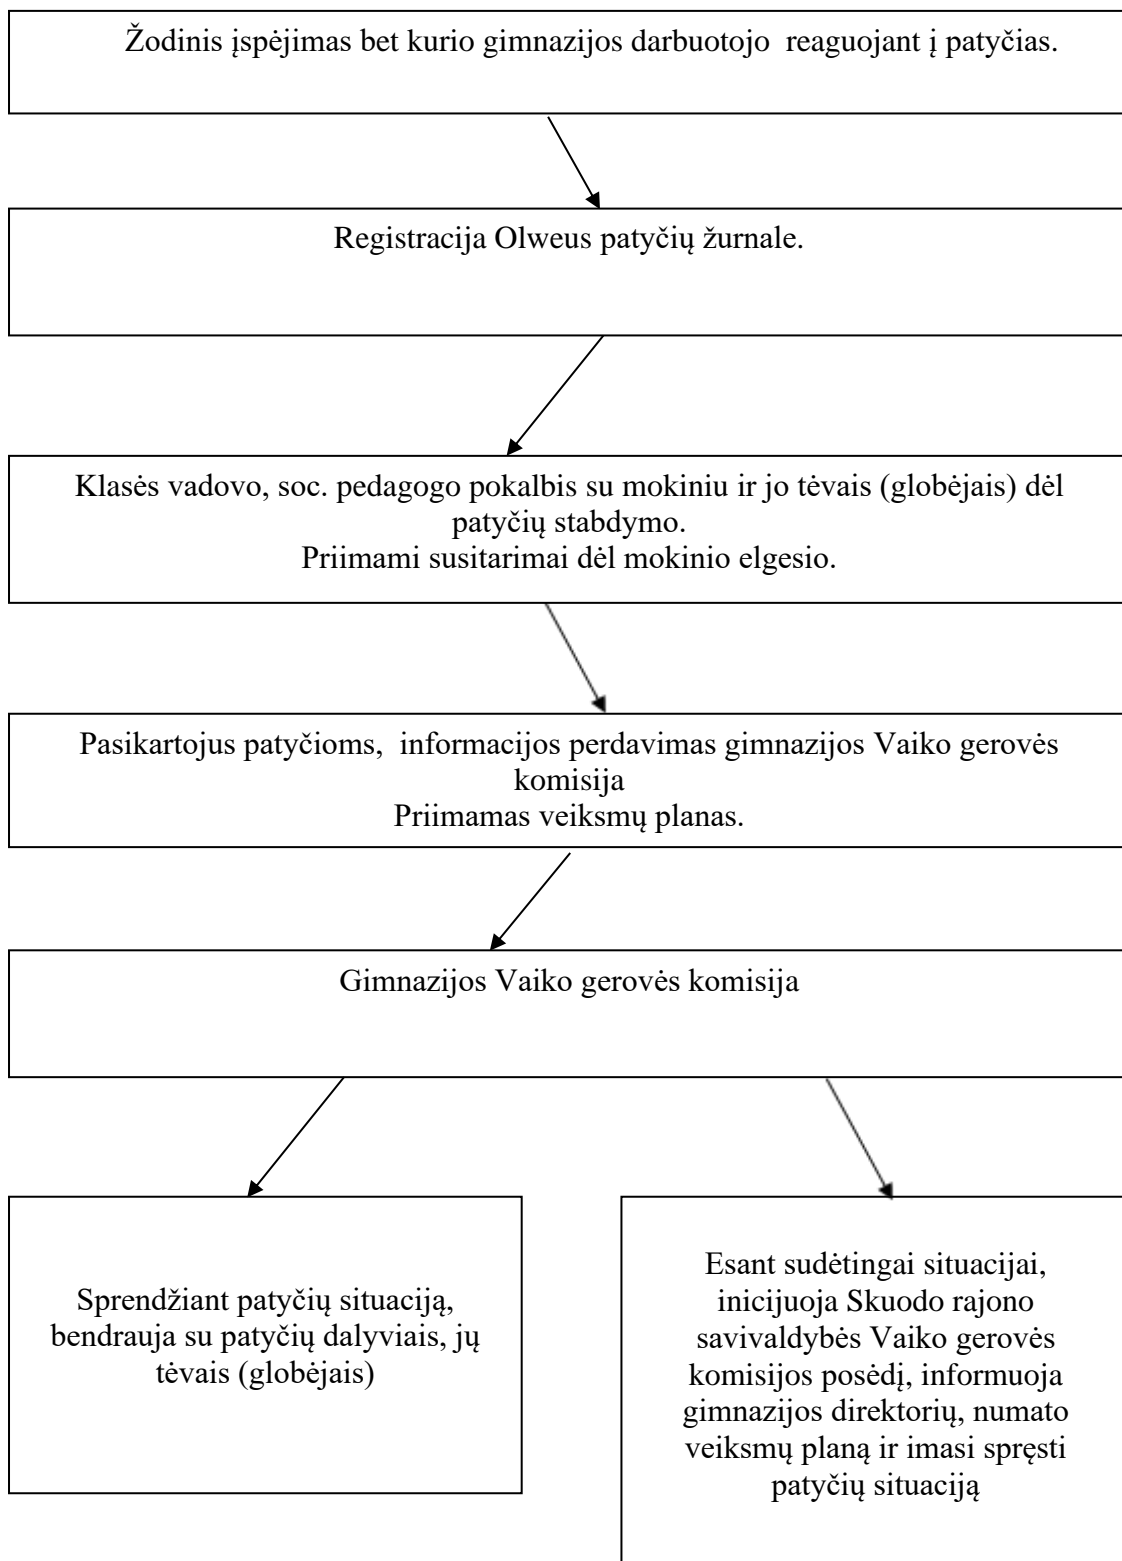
Žodinis įspėjimas bet kurio gimnazijos darbuotojo reaguojant į patyčias.

Registracija Olweus patyčių žurnale.

Klasės vadovo, soc. pedagogo pokalbis su mokiniu ir jo tėvais (globėjais) dėl patyčių stabdymo.
Priimami susitarimai dėl mokinio elgesio.

Pasikartojus patyčioms, informacijos perdavimas gimnazijos Vaiko gerovės komisija
Priimamas veiksmų planas.

Gimnazijos Vaiko gerovės komisija

Sprendžiant patyčių situaciją, bendrauja su patyčių dalyviais, jų tėvais (globėjais)

Esant sudėtingai situacijai, inicijuoja Skuodo rajono savivaldybės Vaiko gerovės komisijos posėdį, informuoja gimnazijos direktorių, numato veiksmų planą ir imasi spręsti patyčių situaciją